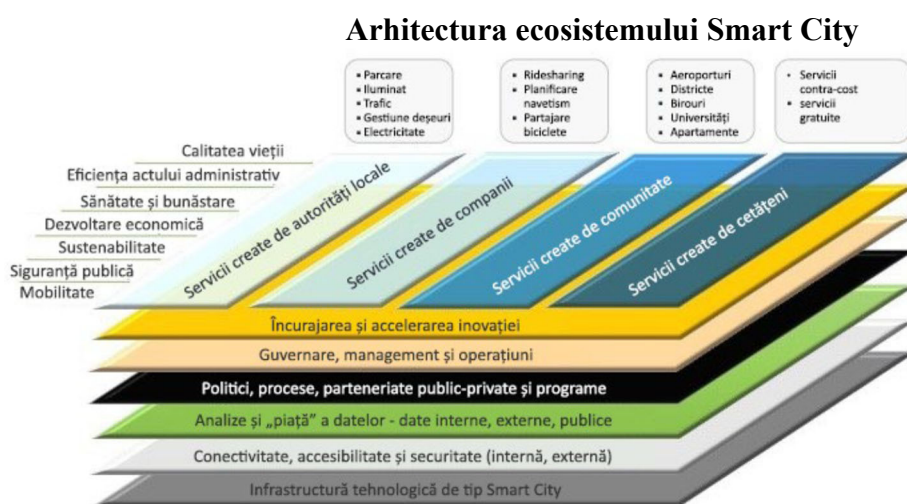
Arhitectura ecosistemului Smart City

• Parcare
• Iluminat
• Trafic
• Gestiune deșeuri
• Electricitate

• Ridesharing
• Planificare navetism
• Partajare biciclete

• Aeroporturi
• Districte
• Birouri
• Universități
• Apartamente

• Servicii contra-cost
• servicii gratuite

Calitatea vieții
Eficiența actului administrativ
Sănătate și bunăstare
Dezvoltare economică
Sustenabilitate
Siguranță publică
Mobilitate

Servicii create de autorități locale
Servicii create de companii
Servicii create de comunitate
Servicii create de cetățeni

Încurajarea și accelerarea inovației
Guvernare, management și operațiuni
Politici, procese, parteneriate public-private și programe
Analize și „piață" a datelor - date interne, externe, publice
Conectivitate, accesibilitate și securitate (internă, externă)
Infrastructură tehnologică de tip Smart City